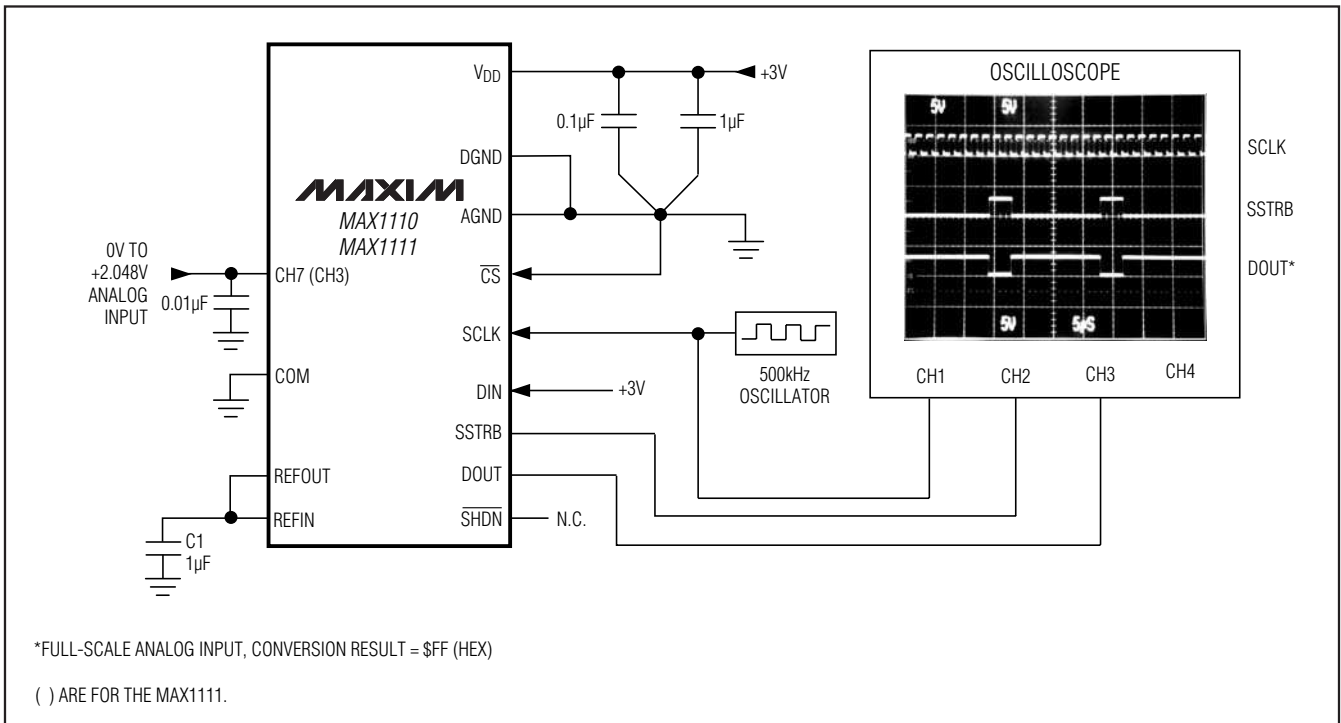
$V_{DD}$

+3V

0.1µF

1µF

DGND

MAXIM

MAX1110
MAX1111

AGND

0V TO
+2.048V
ANALOG
INPUT

0.01µF

CH7 (CH3)

$\overline{CS}$

SCLK

COM

DIN

+3V

500kHz
OSCILLATOR

SSTRB

REFOUT

DOUT

REFIN

$\overline{SHDN}$

N.C.

C1
1µF

OSCILLOSCOPE

5V

5V

5V

5µS

SCLK

SSTRB

DOUT*

CH1

CH2

CH3

CH4

*FULL-SCALE ANALOG INPUT, CONVERSION RESULT = $FF (HEX)

( ) ARE FOR THE MAX1111.